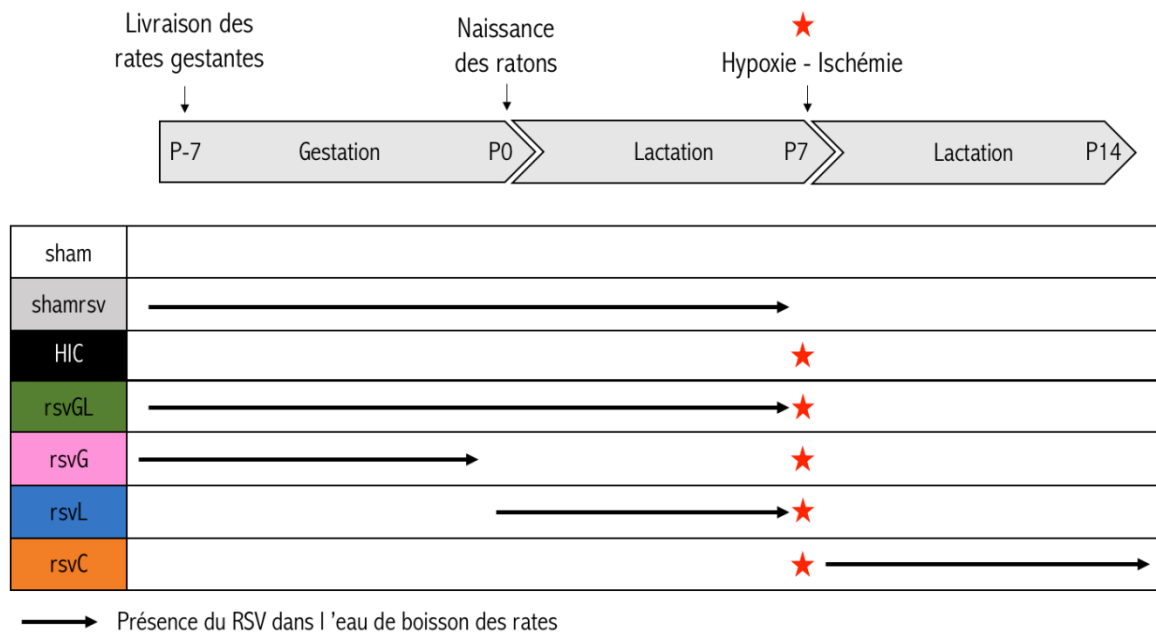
Livraison des rates gestantes

Naissance des ratons

Hypoxie - Ischémie

P-7 Gestation P0

Lactation P7

Lactation P14

| sham | |
|---|---|
| shamrsv | |
| HIC | |
| rsvGL | |
| rsvG | |
| rsvL | |
| rsvC | |

Présence du RSV dans l 'eau de boisson des rates